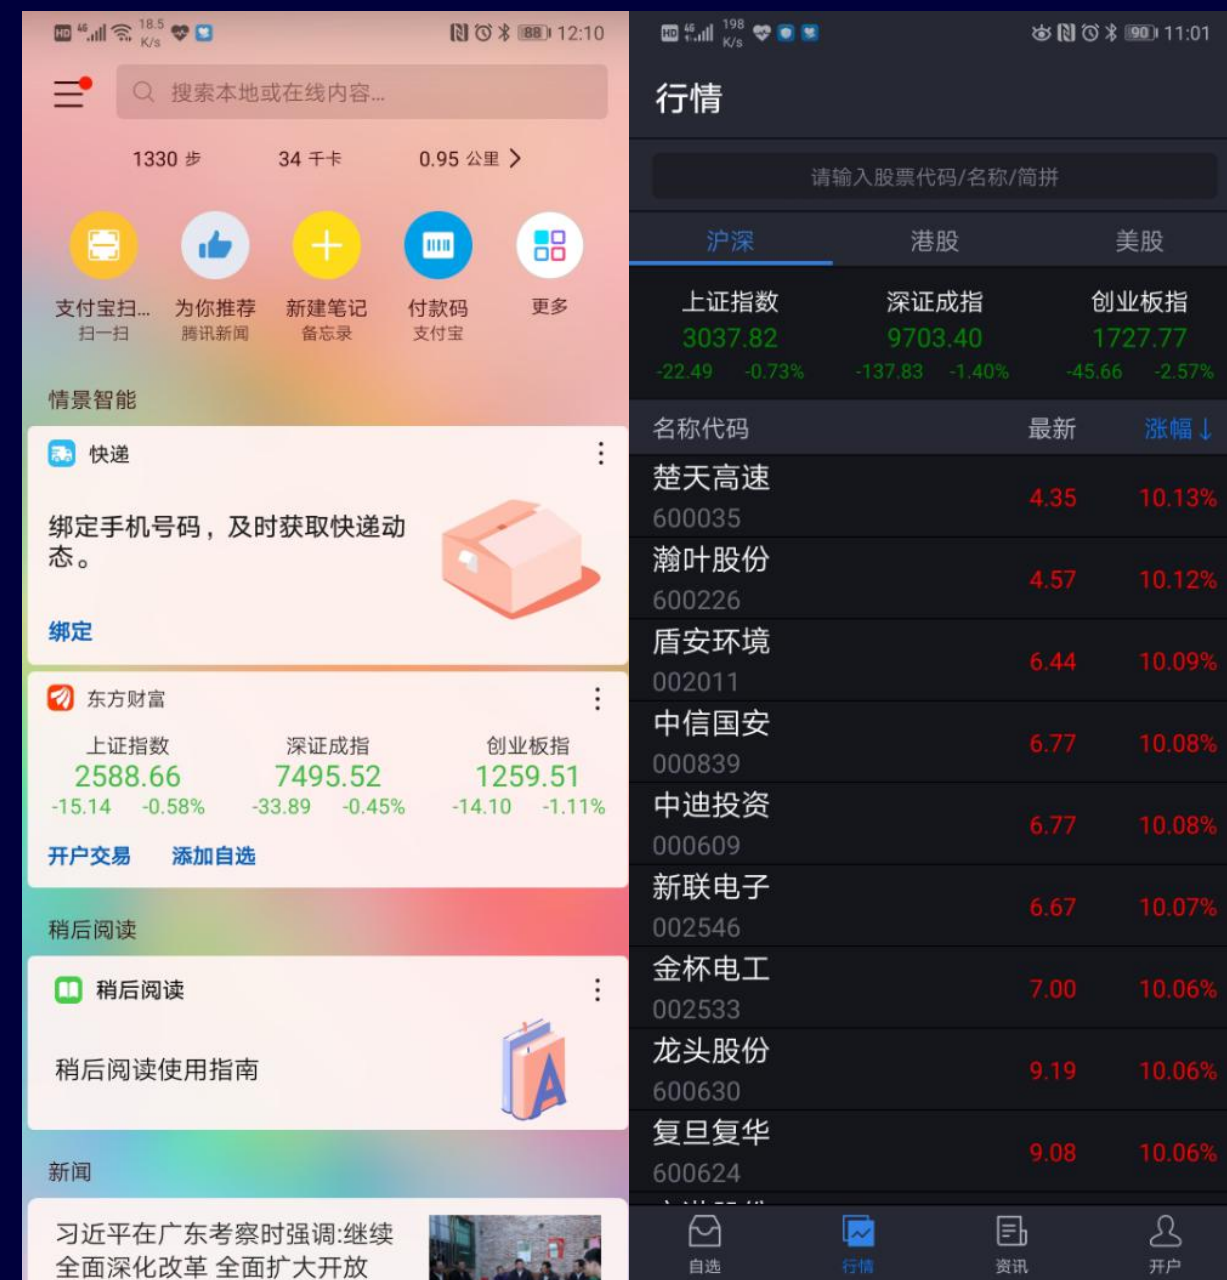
HD 18.5 K/s 88 12:10

搜索本地或在线内容...

1330 步 34 千卡 0.95 公里 >

支付宝扫... 扫一扫
为你推荐 腾讯新闻
新建笔记 备忘录
付款码 支付宝
更多

情景智能

快递

绑定手机号码，及时获取快递动态。

绑定

东方财富

| 上证指数 | 深证成指 | 创业板指 |
|---|---|---|
| 2588.66 | 7495.52 | 1259.51 |
| -15.14 -0.58% | -33.89 -0.45% | -14.10 -1.11% |

开户交易 添加自选

稍后阅读

稍后阅读

稍后阅读使用指南

新闻

习近平在广东考察时强调:继续全面深化改革 全面扩大开放

HD 198 K/s 90 11:01

行情

请输入股票代码/名称/简拼

沪深 港股 美股

| 上证指数 | 深证成指 | 创业板指 |
|---|---|---|
| 3037.82 | 9703.40 | 1727.77 |
| -22.49 -0.73% | -137.83 -1.40% | -45.66 -2.57% |

| 名称代码 | 最新 | 涨幅↓ |
|---|---|---|
| 楚天高速 600035 | 4.35 | 10.13% |
| 瀚叶股份 600226 | 4.57 | 10.12% |
| 盾安环境 002011 | 6.44 | 10.09% |
| 中信国安 000839 | 6.77 | 10.08% |
| 中迪投资 000609 | 6.77 | 10.08% |
| 新联电子 002546 | 6.67 | 10.07% |
| 金杯电工 002533 | 7.00 | 10.06% |
| 龙头股份 600630 | 9.19 | 10.06% |
| 复旦复华 600624 | 9.08 | 10.06% |

自选 行情 资讯 开户